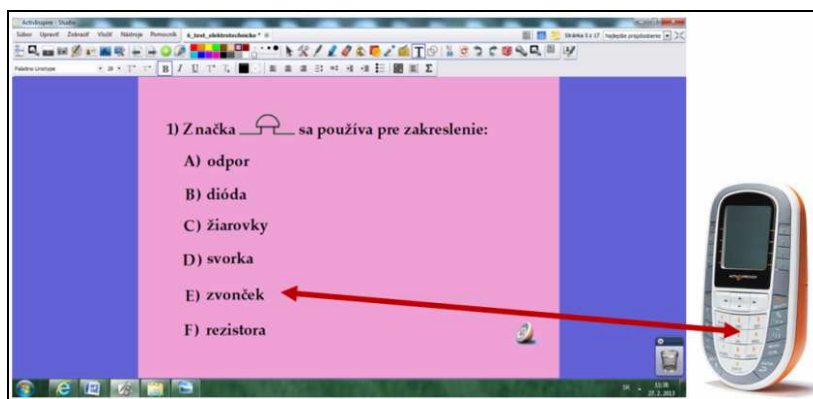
ActivInspire - Studio

Súbor Upraviť Zobraziť Vložiť Nástroje Pomocník 6_test_elektrotechnicke *

Stránka 5 z 17 Najlepšie prispôsobenie

Palatino Linotype 28 B I U

1) Značka sa používa pre zakreslenie:

A) odpor

B) dióda

C) žiarovky

D) svorka

E) zvonček

F) rezistora

SK 11:38 27. 2. 2013